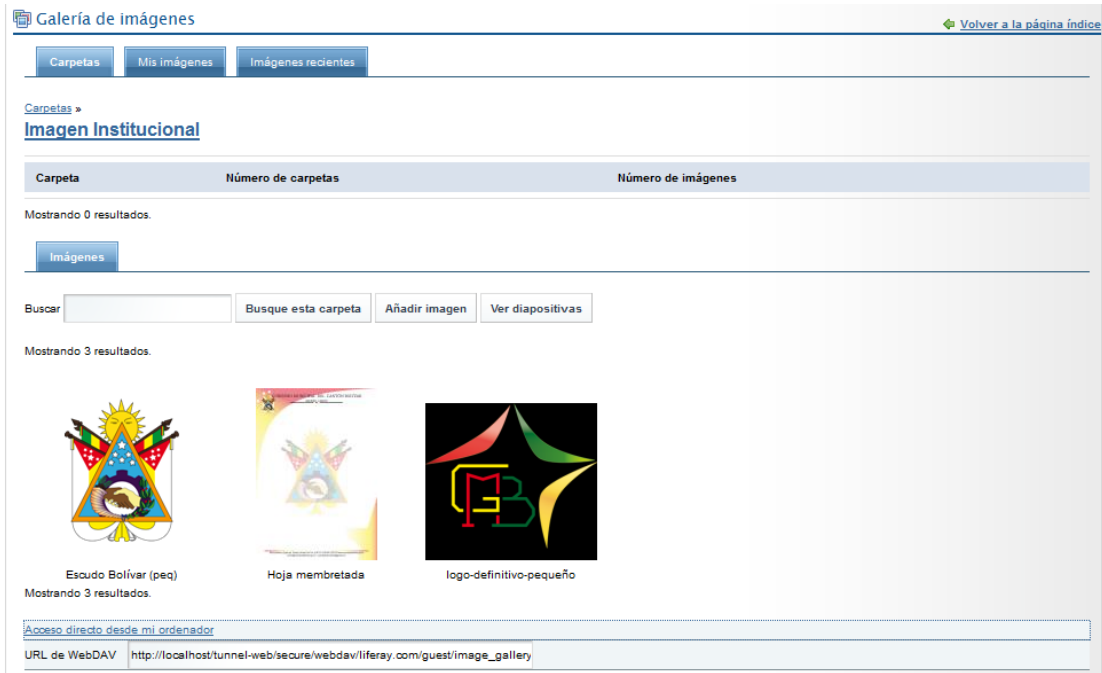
Galería de imágenes

Volver a la página índice

Carpetas | Mis imágenes | Imágenes recientes

Carpetas »

Imagen Institucional

| Carpeta | Número de carpetas | Número de imágenes |
|---|---|---|

Mostrando 0 resultados.

Imágenes

Buscar [Busque esta carpeta] [Añadir imagen] [Ver diapositivas]

Mostrando 3 resultados.

Escudo Bolívar (peq)

Hoja membretada

logo-definitivo-pequeño

Mostrando 3 resultados.

Acceso directo desde mi ordenador

URL de WebDAV http://localhost/tunnel-web/secure/webdav/liferay.com/guest/image_gallery